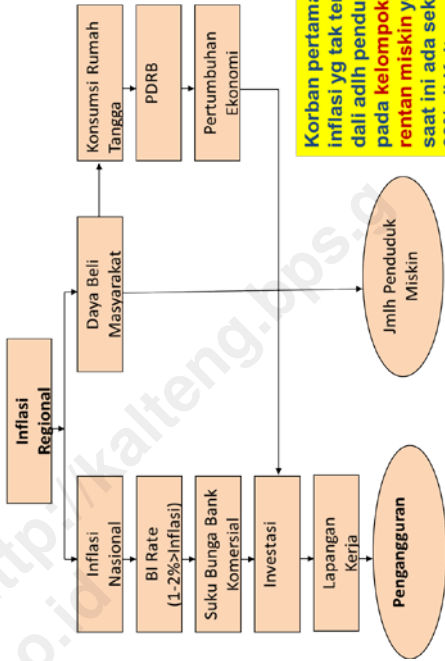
Inflasi Regional

Inflasi Nasional

BI Rate (1-2%>Inflasi)

Suku Bunga Bank Komersial

Investasi

Lapangan Kerja

Pengangguran

Daya Beli Masyarakat

Konsumsi Rumah Tangga

PDRB

Pertumbuhan Ekonomi

Jmlh Penduduk Miskin

Korban pertama inflasi yg tak ter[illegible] dali adlh pendu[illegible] pada kelompok rentan miskin y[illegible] saat ini ada sek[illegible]

http://kalteng.bps.go.id